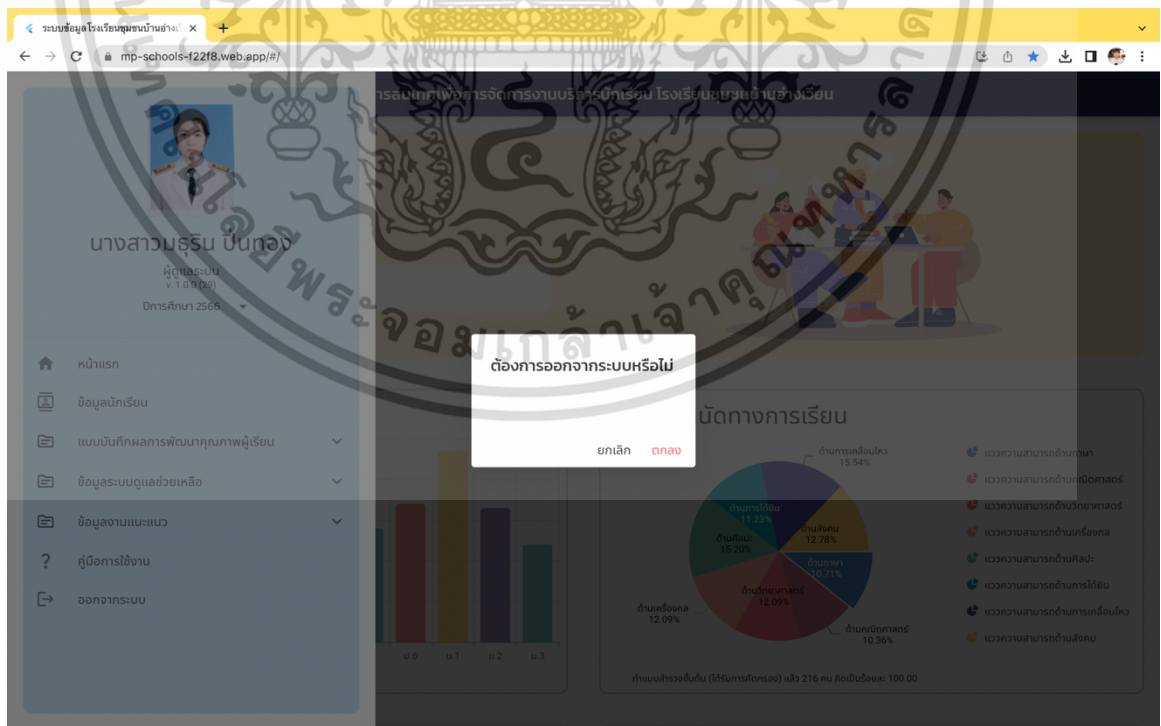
ระบบข้อมูลโรงเรียนชุมชนบ้านอ่างเ ×
mp-schools-f22f8.web.app/#/

การสนเทศเพื่อการจัดการงานบริการนักเรียน โรงเรียนชุมชนบ้านอ่างเวียน

นางสาวมธุริน ปั่นทอง
ผู้ดูแลระบบ
v. 1.0.0 (29)
ปีการศึกษา 2565

หน้าแรก
ข้อมูลนักเรียน
แบบบันทึกผลการพัฒนาคุณภาพผู้เรียน
ข้อมูลระบบดูแลช่วยเหลือ
ข้อมูลงานแนะแนว
คู่มือการใช้งาน
ออกจากระบบ

ต้องการออกจากระบบหรือไม่
ยกเลิก ตกลง

นัดทางการเรียน

ม.6 ม.1 ม.2 ม.3

ด้านการเคลื่อนไหว 15.54%
ด้านการได้ยิน 11.23%
ด้านสังคม 12.78%
ด้านศิลปะ 15.20%
ด้านภาษา 10.71%
ด้านวิทยาศาสตร์ 12.09%
ด้านเครื่องกล 12.09%
ด้านคณิตศาสตร์ 10.36%

แววความสามารถด้านภาษา
แววความสามารถด้านคณิตศาสตร์
แววความสามารถด้านวิทยาศาสตร์
แววความสามารถด้านเครื่องกล
แววความสามารถด้านศิลปะ
แววความสามารถด้านการได้ยิน
แววความสามารถด้านการเคลื่อนไหว
แววความสามารถด้านสังคม

ทำแบบสำรวจขั้นต้น (ได้รับการคัดกรอง) แล้ว 216 คน คิดเป็นร้อยละ 100.00